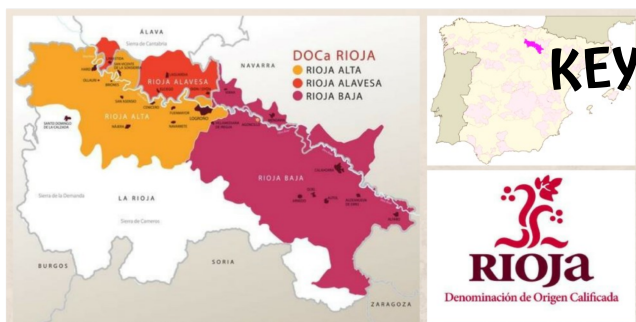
ÁLAVA

Sierra de Cantabria

NAVARRA

DOCa RIOJA
RIOJA ALTA
RIOJA ALAVESA
RIOJA BAJA

RIOJA ALAVESA

RIOJA ALTA

LOGROÑO

SANTO DOMINGO DE LA CALZADA

NÁJERA

HARO

RIOJA BAJA

CALAHORRA

ALFARO

LA RIOJA

Sierra de la Demanda

Sierra de Cameros

BURGOS

SORIA

ZARAGOZA

KEY

RIOJA
Denominación de Origen Calificada